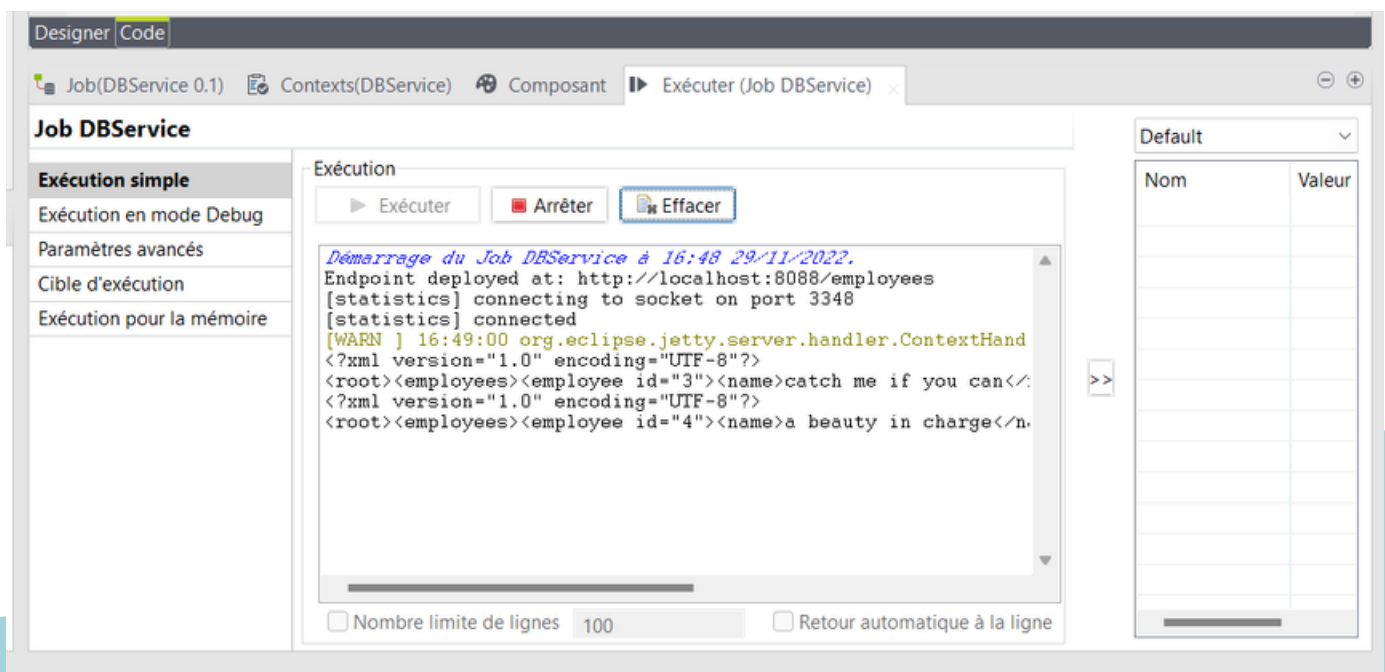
Designer Code

Job(DBService 0.1) Contexts(DBService) Composant Exécuter (Job DBService)

Job DBService

Exécution simple
Exécution en mode Debug
Paramètres avancés
Cible d'exécution
Exécution pour la mémoire

Exécution

Exécuter Arrêter Effacer

Démarrage du Job DBService à 16:48 29/11/2022.
Endpoint deployed at: http://localhost:8088/employees
[statistics] connecting to socket on port 3348
[statistics] connected
[WARN ] 16:49:00 org.eclipse.jetty.server.handler.ContextHand
<?xml version="1.0" encoding="UTF-8"?>
<root><employees><employee id="3"><name>catch me if you can</
<?xml version="1.0" encoding="UTF-8"?>
<root><employees><employee id="4"><name>a beauty in charge</n

Nombre limite de lignes 100 Retour automatique à la ligne

Default

| Nom | Valeur |
|---|---|

>>